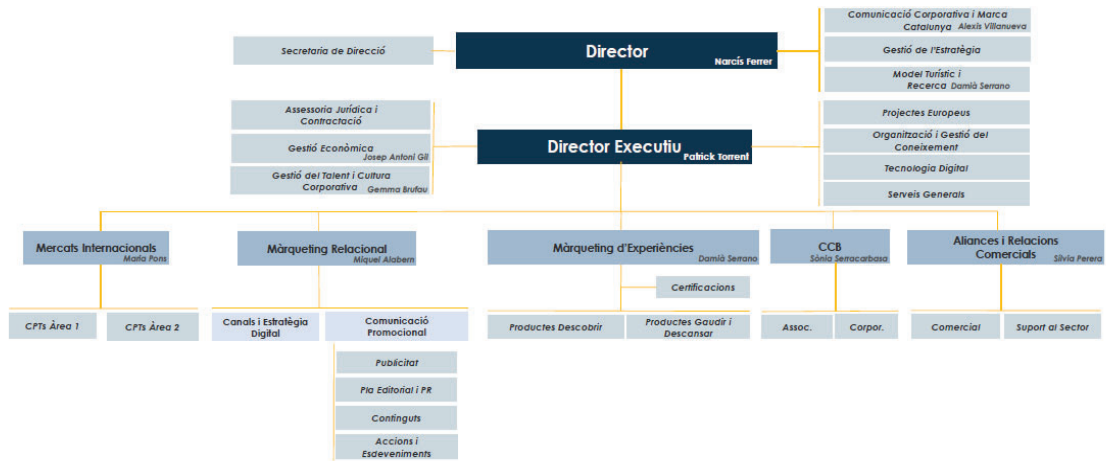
Secretaria de Direcció

Director
Narcís Ferrer

Comunicació Corporativa i Marca Catalunya Alexis Villanueva

Gestió de l'Estratègia

Model Turístic i Recerca Damià Serrano

Assessoria Jurídica i Contractació

Gestió Econòmica Josep Antoni Gil

Gestió del Talent i Cultura Corporativa Gemma Brufau

Director Executiu
Patrick Torrent

Projectes Europeus

Organització i Gestió del Coneixement

Tecnologia Digital

Serveis Generals

Mercats Internacionals
Maria Pons

CPTs Àrea 1

CPTs Àrea 2

Màrqueting Relacional
Miquel Alabern

Canals i Estratègia Digital

Comunicació Promocional

Publicitat

Pla Editorial i PR

Continguts

Accions i Esdeveniments

Màrqueting d'Experiències
Damià Serrano

Certificacions

Productes Descobrir

Productes Gaudir i Descansar

CCB
Sònia Serracarbasa

Assoc.

Corpor.

Aliances i Relacions Comercials
Sílvia Perera

Comercial

Suport al Sector